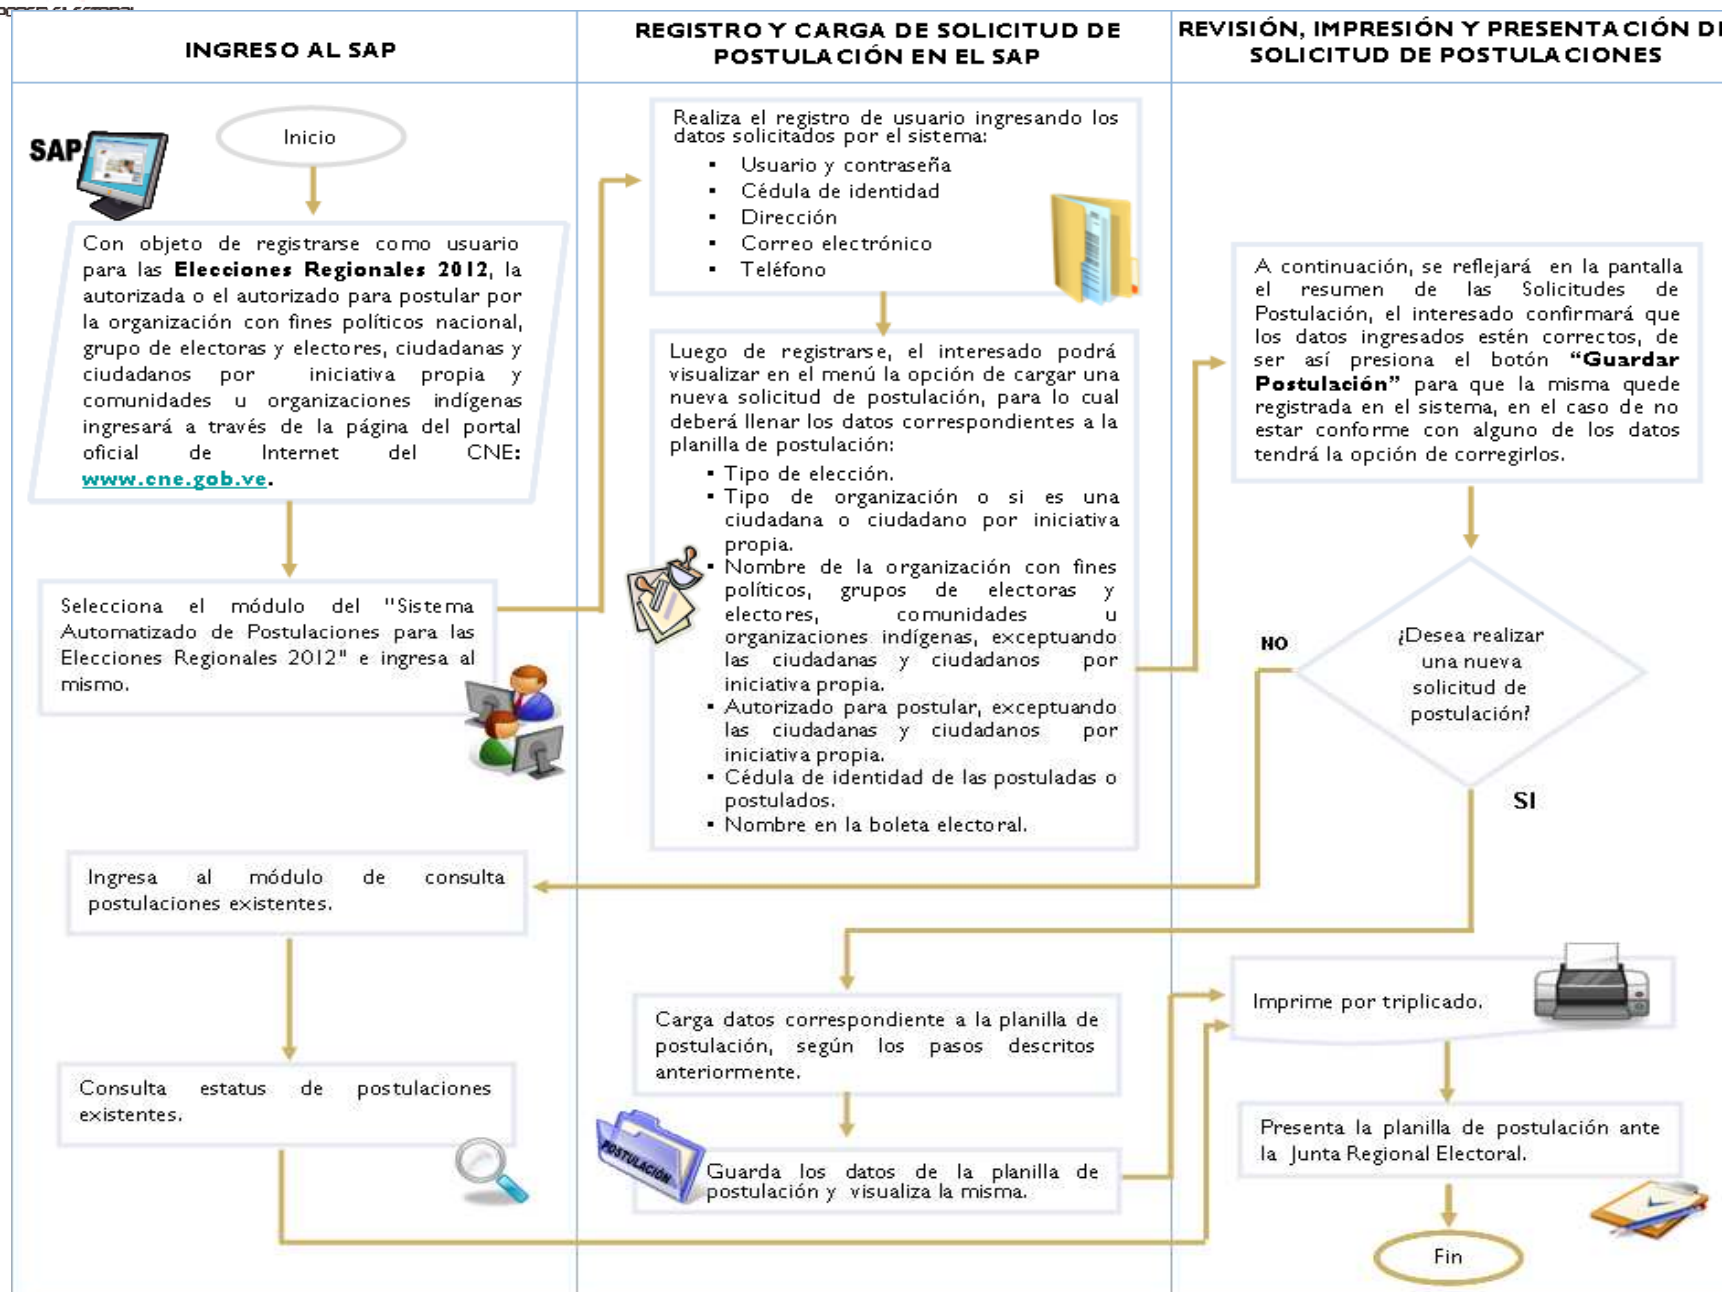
INGRESO AL SAP

REGISTRO Y CARGA DE SOLICITUD DE POSTULACIÓN EN EL SAP

REVISIÓN, IMPRESIÓN Y PRESENTACIÓN D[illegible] SOLICITUD DE POSTULACIONES

SAP

Inicio

Con objeto de registrarse como usuario para las **Elecciones Regionales 2012**, la autorizada o el autorizado para postular por la organización con fines políticos nacional, grupo de electoras y electores, ciudadanas y ciudadanos por iniciativa propia y comunidades u organizaciones indígenas ingresará a través de la página del portal oficial de Internet del CNE: www.cne.gob.ve.

Selecciona el módulo del "Sistema Automatizado de Postulaciones para las Elecciones Regionales 2012" e ingresa al mismo.

Realiza el registro de usuario ingresando los datos solicitados por el sistema:
- Usuario y contraseña
- Cédula de identidad
- Dirección
- Correo electrónico
- Teléfono

Luego de registrarse, el interesado podrá visualizar en el menú la opción de cargar una nueva solicitud de postulación, para lo cual deberá llenar los datos correspondientes a la planilla de postulación:
- Tipo de elección.
- Tipo de organización o si es una ciudadana o ciudadano por iniciativa propia.
- Nombre de la organización con fines políticos, grupos de electoras y electores, comunidades u organizaciones indígenas, exceptuando las ciudadanas y ciudadanos por iniciativa propia.
- Autorizado para postular, exceptuando las ciudadanas y ciudadanos por iniciativa propia.
- Cédula de identidad de las postuladas o postulados.
- Nombre en la boleta electoral.

A continuación, se reflejará en la pantalla el resumen de las Solicitudes de Postulación, el interesado confirmará que los datos ingresados estén correctos, de ser así presiona el botón **"Guardar Postulación"** para que la misma quede registrada en el sistema, en el caso de no estar conforme con alguno de los datos tendrá la opción de corregirlos.

NO

¿Desea realizar una nueva solicitud de postulación?

SI

Ingresa al módulo de consulta postulaciones existentes.

Consulta estatus de postulaciones existentes.

Carga datos correspondiente a la planilla de postulación, según los pasos descritos anteriormente.

POSTULACIÓN

Guarda los datos de la planilla de postulación y visualiza la misma.

Imprime por triplicado.

Presenta la planilla de postulación ante la Junta Regional Electoral.

Fin